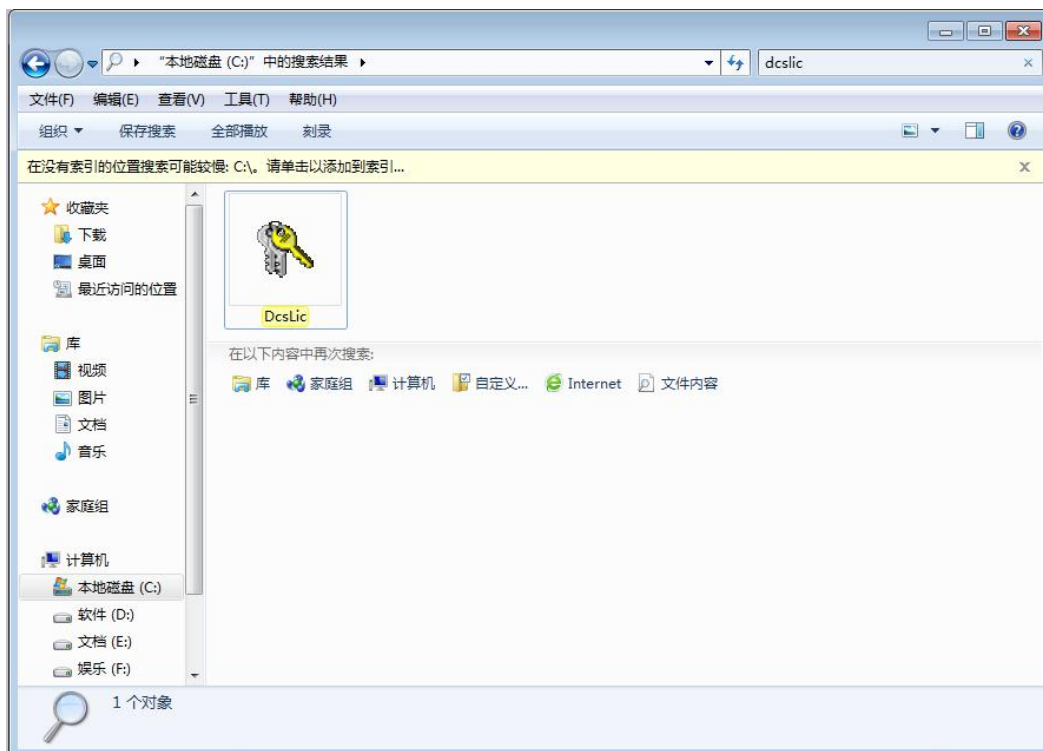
"本地磁盘 (C:)" 中的搜索结果 ▸

dcslic

文件(F) 编辑(E) 查看(V) 工具(T) 帮助(H)

组织 ▾ 保存搜索 全部播放 刻录

在没有索引的位置搜索可能较慢: C:\。请单击以添加到索引...

收藏夹
下载
桌面
最近访问的位置

库
视频
图片
文档
音乐

家庭组

计算机
本地磁盘 (C:)
软件 (D:)
文档 (E:)
娱乐 (F:)

DcsLic

在以下内容中再次搜索:

库 家庭组 计算机 自定义... Internet 文件内容

1 个对象